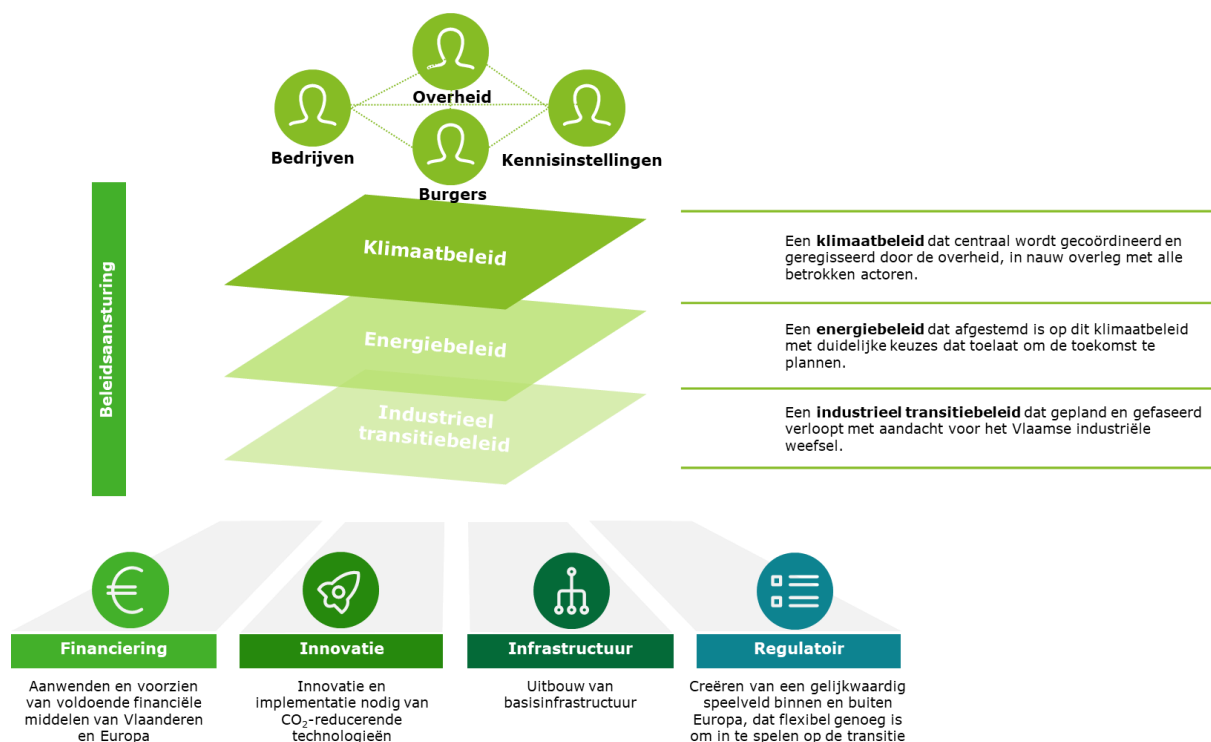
Overheid

Bedrijven

Kennisinstellingen

Burgers

Beleidsaansturing

Klimaatbeleid

Energiebeleid

Industrieel transitiebeleid

Een **klimaatbeleid** dat centraal wordt gecoördineerd en geregisseerd door de overheid, in nauw overleg met alle betrokken actoren.

Een **energiebeleid** dat afgestemd is op dit klimaatbeleid met duidelijke keuzes dat toelaat om de toekomst te plannen.

Een **industrieel transitiebeleid** dat gepland en gefaseerd verloopt met aandacht voor het Vlaamse industriële weefsel.

Financiering

Aanwenden en voorzien van voldoende financiële middelen van Vlaanderen en Europa

Innovatie

Innovatie en implementatie nodig van $CO_2$-reducerende technologieën

Infrastructuur

Uitbouw van basisinfrastructuur

Regulatoir

Creëren van een gelijkwaardig speelveld binnen en buiten Europa, dat flexibel genoeg is om in te spelen op de transitie